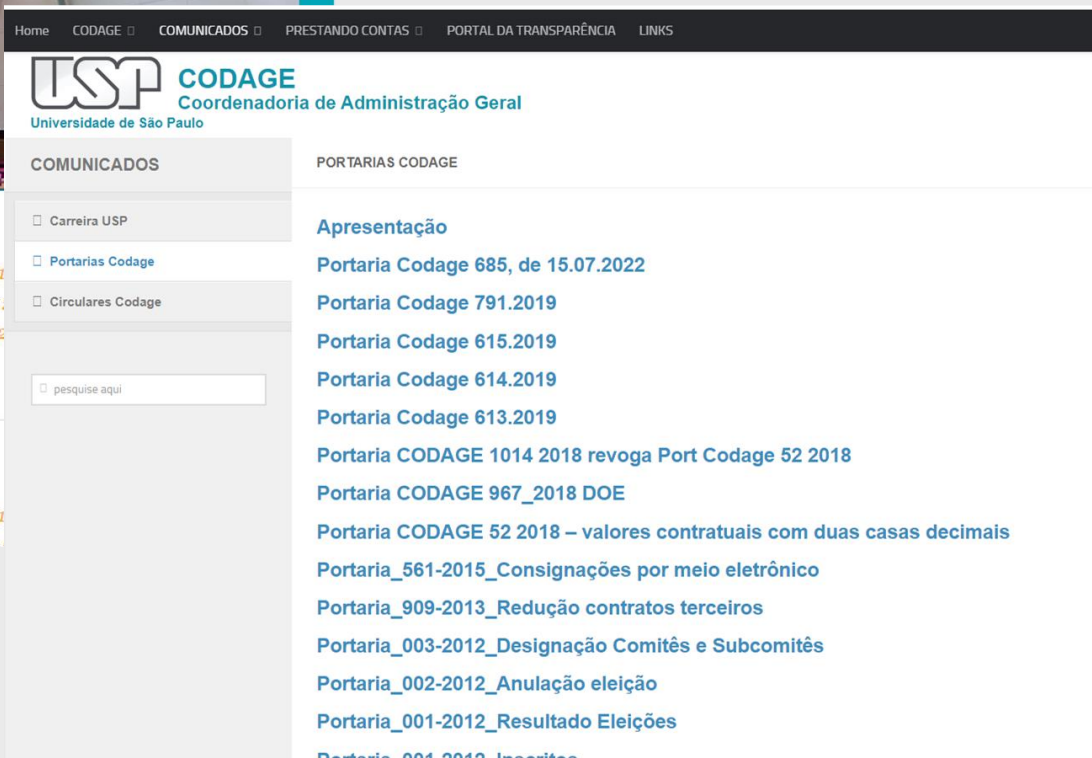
Home CODAGE COMUNICADOS PRESTANDO CONTAS PORTAL DA TRANSPARÊNCIA LINKS

USP CODAGE
Coordenadoria de Administração Geral
Universidade de São Paulo

COMUNICADOS

Carreira USP
Portarias Codage
Circulares Codage

pesquise aqui

PORTARIAS CODAGE

Apresentação
Portaria Codage 685, de 15.07.2022
Portaria Codage 791.2019
Portaria Codage 615.2019
Portaria Codage 614.2019
Portaria Codage 613.2019
Portaria CODAGE 1014 2018 revoga Port Codage 52 2018
Portaria CODAGE 967_2018 DOE
Portaria CODAGE 52 2018 – valores contratuais com duas casas decimais
Portaria_561-2015_Consignações por meio eletrônico
Portaria_909-2013_Redução contratos terceiros
Portaria_003-2012_Designação Comitês e Subcomitês
Portaria_002-2012_Anulação eleição
Portaria_001-2012_Resultado Eleições
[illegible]